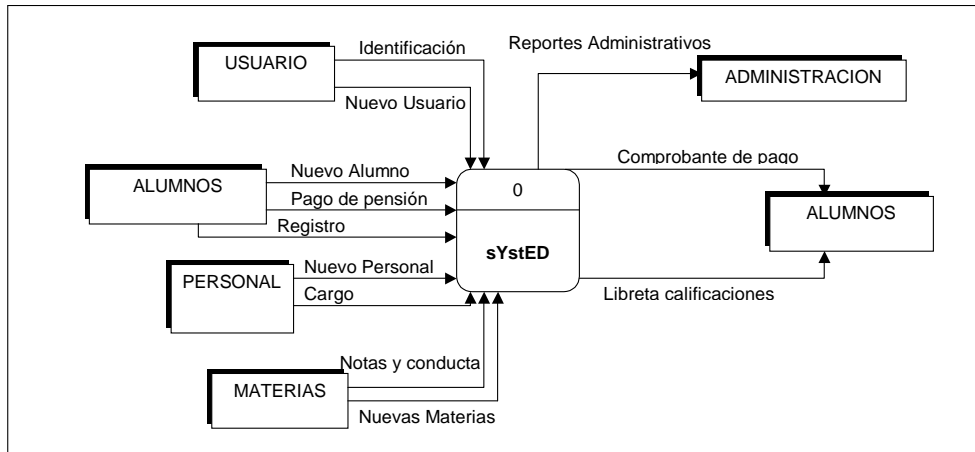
USUARIO
Identificación
Nuevo Usuario
Reportes Administrativos
ADMINISTRACION
ALUMNOS
Nuevo Alumno
Pago de pensión
Registro
0
sYstED
Comprobante de pago
ALUMNOS
PERSONAL
Nuevo Personal
Cargo
Libreta calificaciones
MATERIAS
Notas y conducta
Nuevas Materias